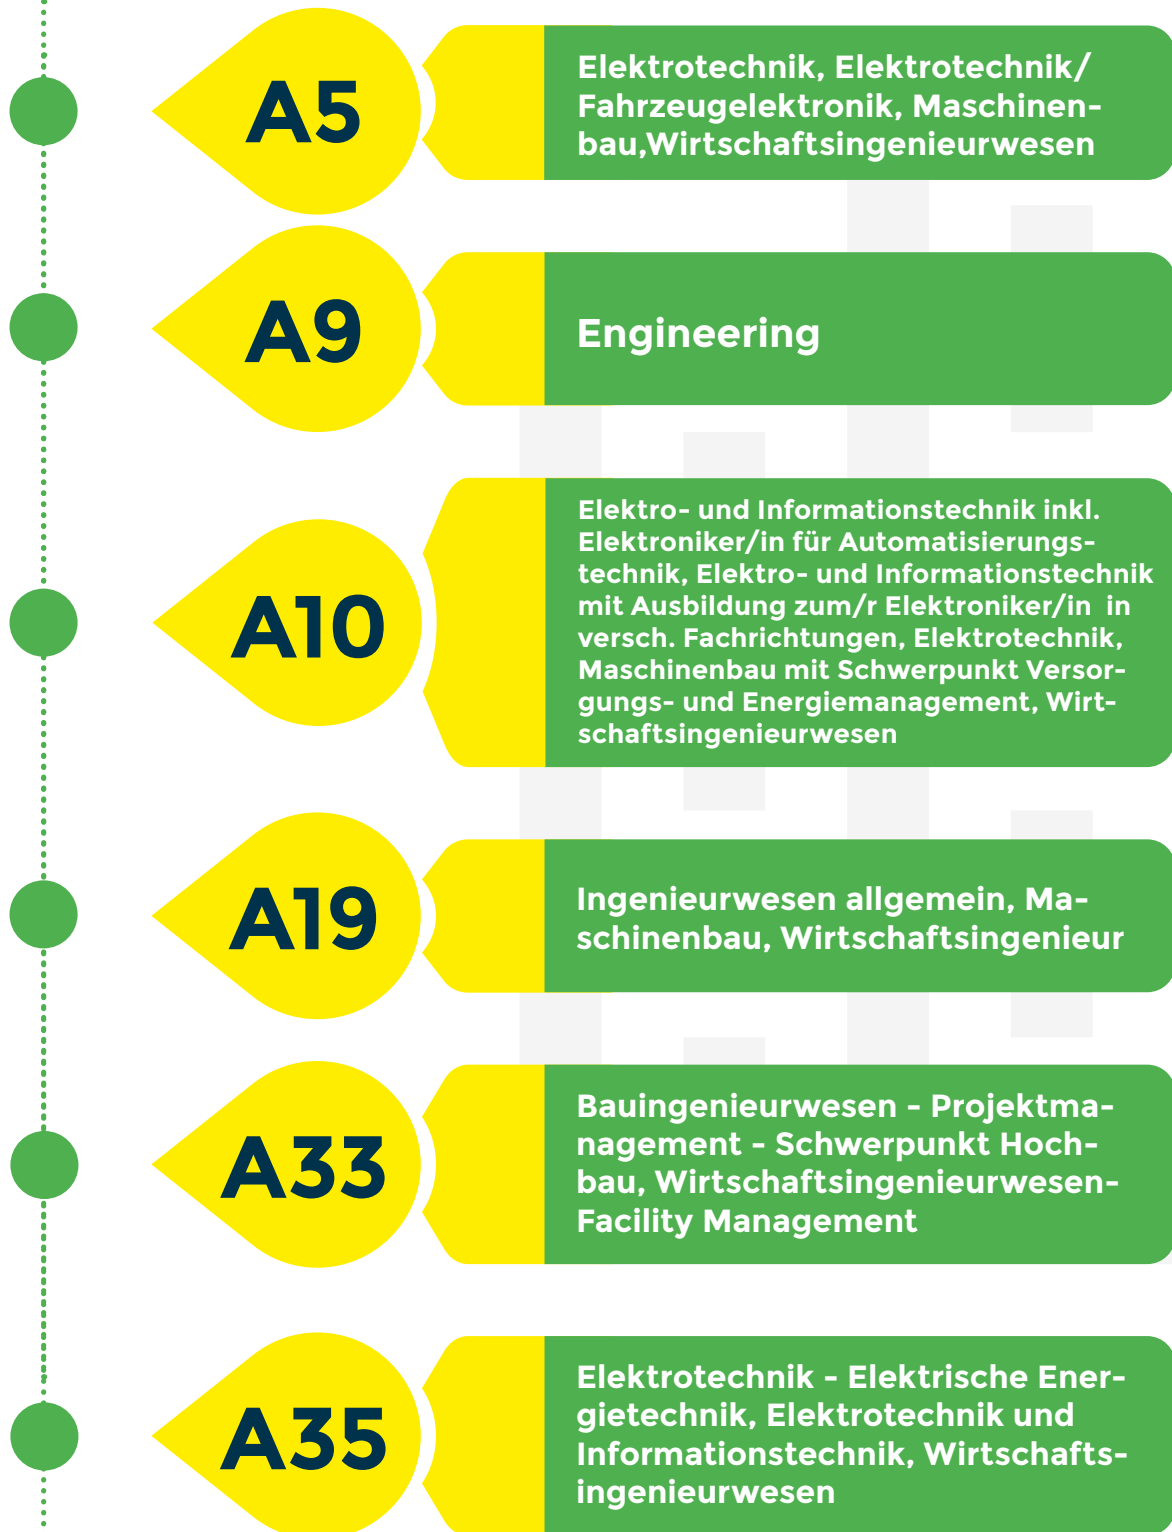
A5

Elektrotechnik, Elektrotechnik/ Fahrzeugelektronik, Maschinenbau,Wirtschaftsingenieurwesen

A9

Engineering

A10

Elektro- und Informationstechnik inkl. Elektroniker/in für Automatisierungstechnik, Elektro- und Informationstechnik mit Ausbildung zum/r Elektroniker/in in versch. Fachrichtungen, Elektrotechnik, Maschinenbau mit Schwerpunkt Versorgungs- und Energiemanagement, Wirtschaftsingenieurwesen

A19

Ingenieurwesen allgemein, Maschinenbau, Wirtschaftsingenieur

A33

Bauingenieurwesen - Projektmanagement - Schwerpunkt Hochbau, Wirtschaftsingenieurwesen-Facility Management

A35

Elektrotechnik - Elektrische Energietechnik, Elektrotechnik und Informationstechnik, Wirtschaftsingenieurwesen